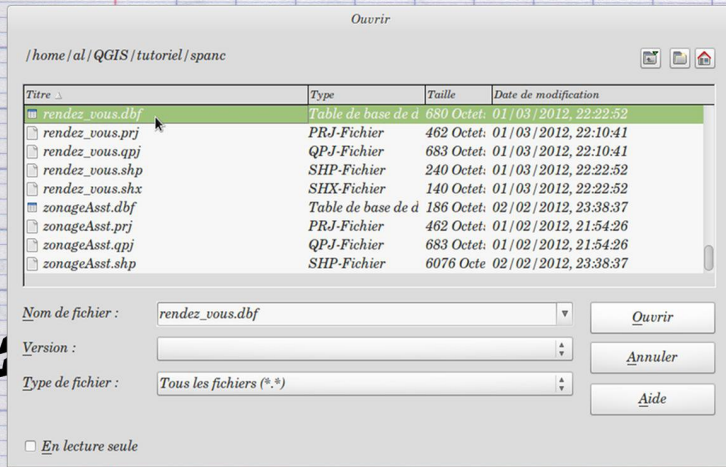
Ouvrir

/home/al/QGIS/tutoriel/spanc

| Titre | Type | Taille | Date de modification |
|---|---|---|---|
| rendez_vous.dbf | Table de base de d | 680 Octet | 01/03/2012, 22:22:52 |
| rendez_vous.prj | PRJ-Fichier | 462 Octet | 01/03/2012, 22:10:41 |
| rendez_vous.qpj | QPJ-Fichier | 683 Octet | 01/03/2012, 22:10:41 |
| rendez_vous.shp | SHP-Fichier | 240 Octet | 01/03/2012, 22:22:52 |
| rendez_vous.shx | SHX-Fichier | 140 Octet | 01/03/2012, 22:22:52 |
| zonageAsst.dbf | Table de base de d | 186 Octet | 02/02/2012, 23:38:37 |
| zonageAsst.prj | PRJ-Fichier | 462 Octet | 01/02/2012, 21:54:26 |
| zonageAsst.qpj | QPJ-Fichier | 683 Octet | 01/02/2012, 21:54:26 |
| zonageAsst.shp | SHP-Fichier | 6076 Octe | 02/02/2012, 23:38:37 |

Nom de fichier : rendez_vous.dbf

Version :

Type de fichier : Tous les fichiers (*.*)

Ouvrir

Annuler

Aide

En lecture seule